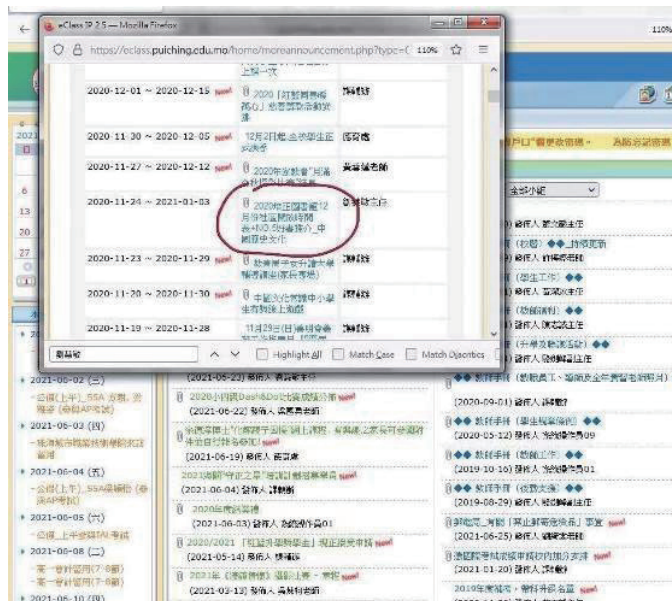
eClass IP 2.5 — Mozilla Firefox

https://eclass.puiching.edu.mo/home/moreannouncement.php?type=( 110%

上架一次

2020-12-01 ~ 2020-12-15 New! 2020「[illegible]」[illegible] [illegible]

2020-11-30 ~ 2020-12-05 New! 12月2日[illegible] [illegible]

2020-11-27 ~ 2020-12-15 New! 2020年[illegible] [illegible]

2020-11-24 ~ 2021-01-03 2020年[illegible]12月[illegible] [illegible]

2020-11-23 ~ 2020-11-29 New! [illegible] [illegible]

2020-11-20 ~ 2020-11-30 New! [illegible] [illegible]

2020-11-19 ~ 2020-11-28 11月29日(日)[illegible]

Highlight All Match Case Match Diacritics

2021-06-02 (三)

2021-06-03 (四)

2021-06-04 (五)

2021-06-05 (六)

2021-06-08 (二)

2021-06-10 (四)

(2021-06-23) 發佈人 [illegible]

2020小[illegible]Dash&Dot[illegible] (2021-06-22) 發佈人 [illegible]

(2021-06-19) 發佈人 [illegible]

(2021-06-04) 發佈人 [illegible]

2020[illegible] (2021-06-03) 發佈人 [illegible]01

2020/2021 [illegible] (2021-05-14) 發佈人 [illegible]

2021年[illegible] (2021-03-13) 發佈人 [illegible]

全部小組

(2020-09-01) 發佈人 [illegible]

(2020-05-12) 發佈人 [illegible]09

(2019-10-16) 發佈人 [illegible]01

(2019-08-29) 發佈人 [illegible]

(2021-06-25) 發佈人 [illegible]

(2021-01-20) 發佈人 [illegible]

2019年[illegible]

110%